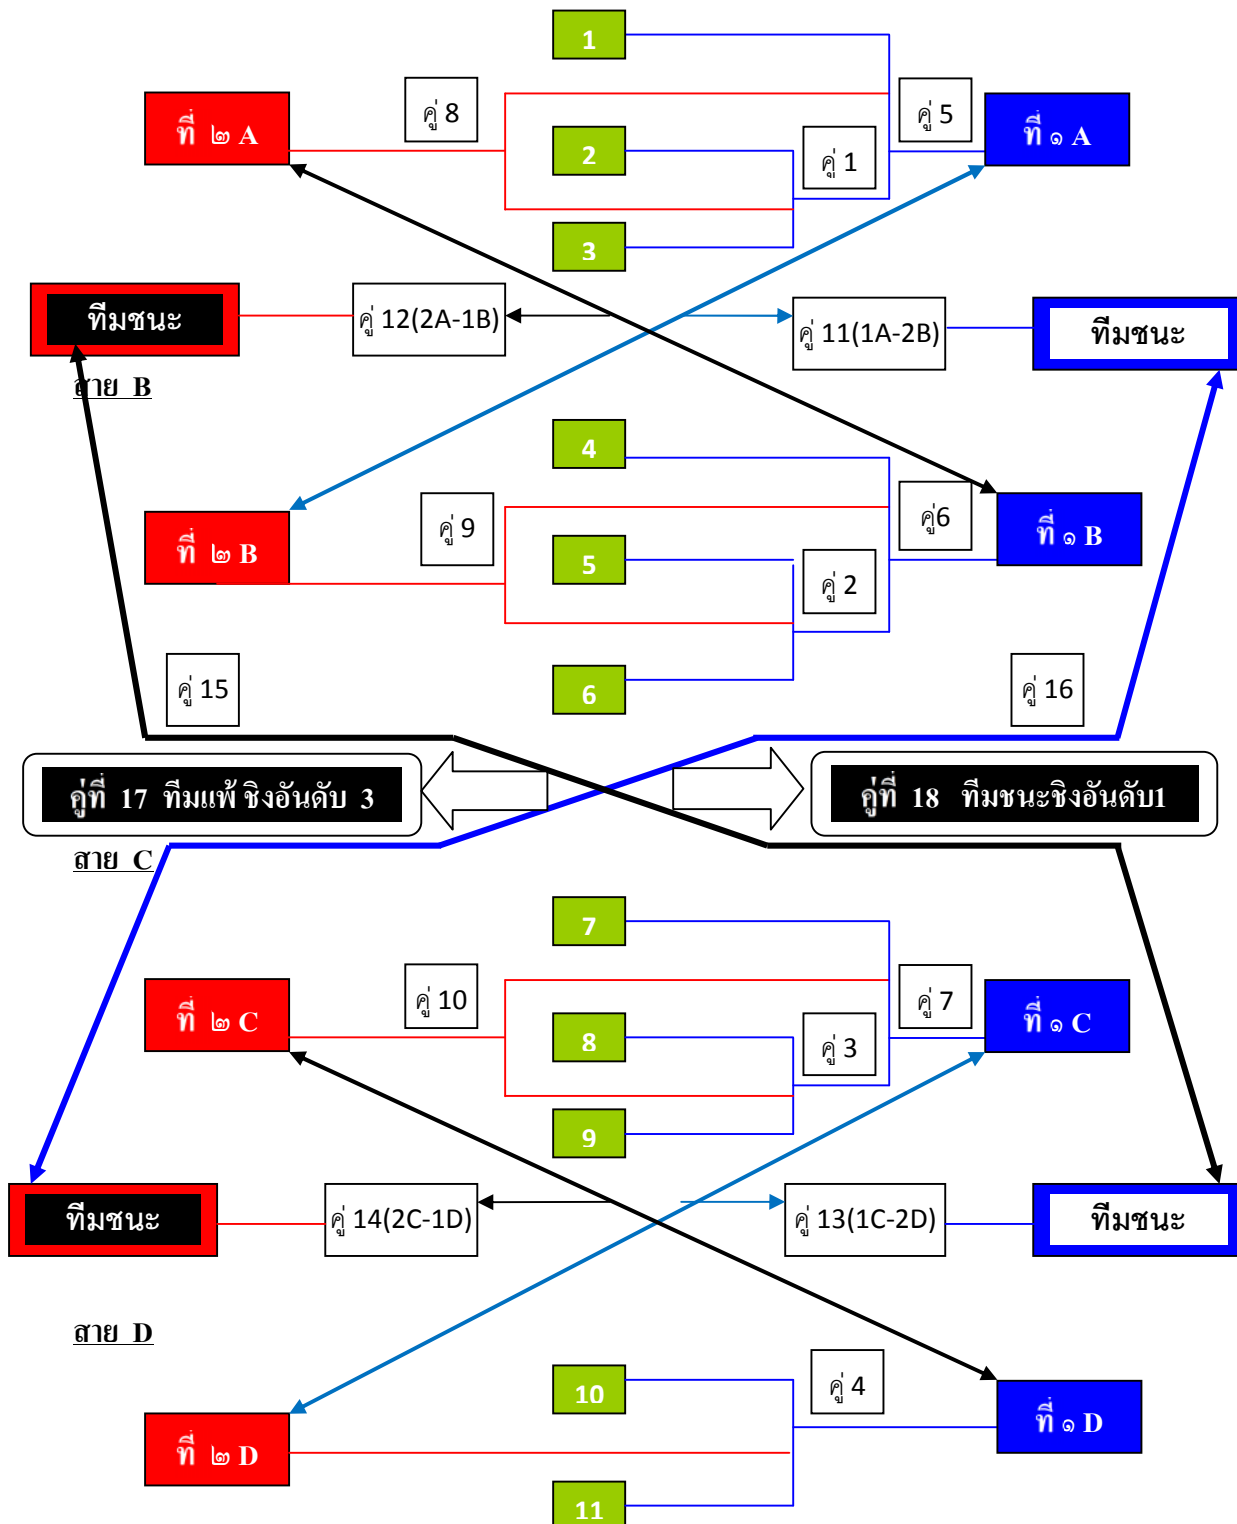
1

ที่ ๒ A

คู่ 8

คู่ 5

ที่ ๑ A

2

คู่ 1

3

ทีมชนะ

คู่ 12(2A-1B)

คู่ 11(1A-2B)

ทีมชนะ

สาย B

4

คู่6

ที่ ๒ B

คู่ 9

ที่ ๑ B

5

คู่ 2

คู่ 15

6

คู่ 16

คู่ที่ 17 ทีมแพ้ ชิงอันดับ 3

คู่ที่ 18 ทีมชนะชิงอันดับ1

สาย C

7

ที่ ๒ C

คู่ 10

คู่ 7

ที่ ๑ C

8

คู่ 3

9

ทีมชนะ

คู่ 14(2C-1D)

คู่ 13(1C-2D)

ทีมชนะ

สาย D

10

คู่ 4

ที่ ๑ D

ที่ ๒ D

11